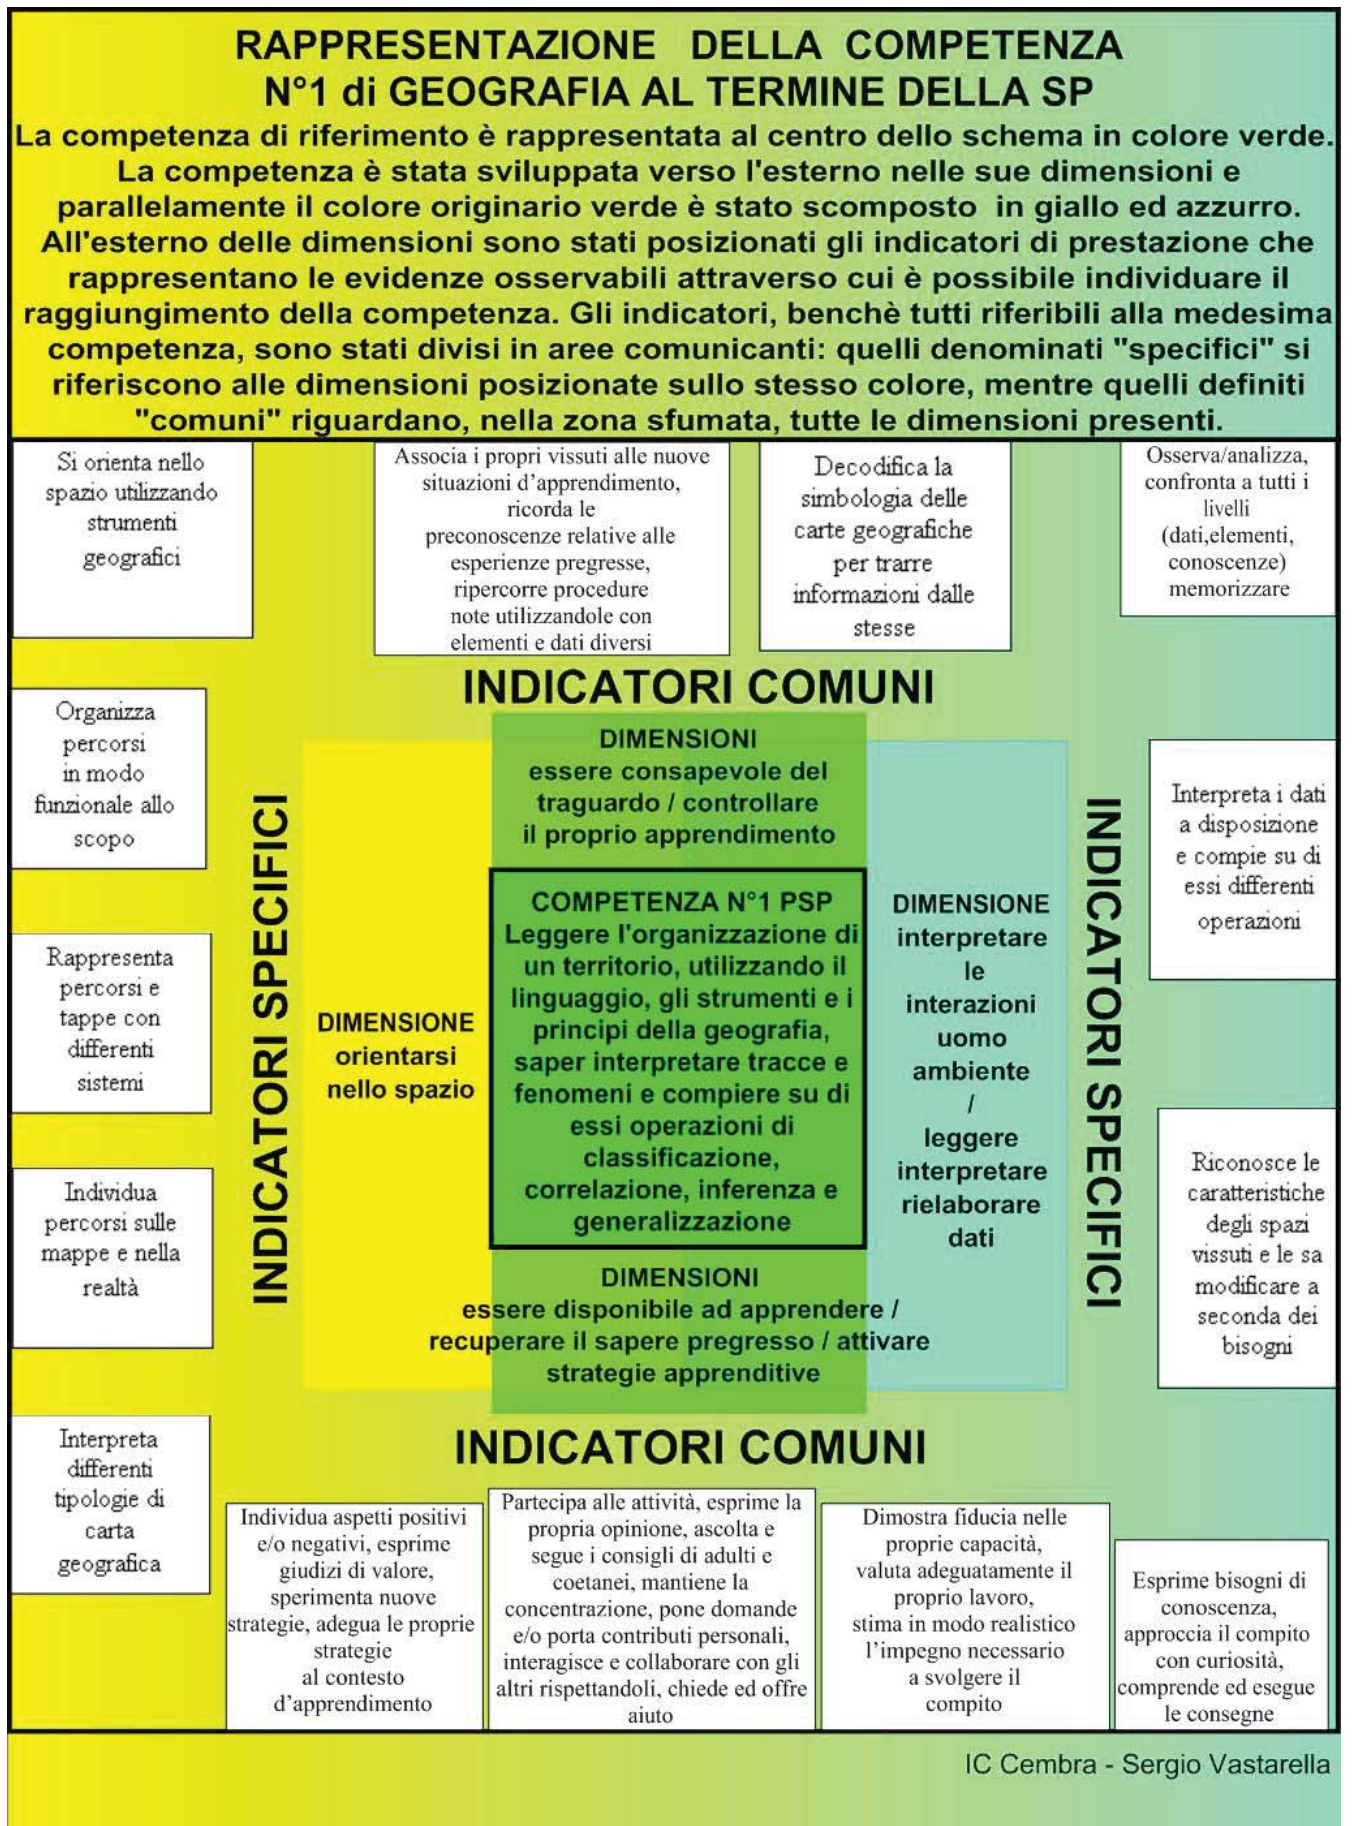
RAPPRESENTAZIONE DELLA COMPETENZA N°1 di GEOGRAFIA AL TERMINE DELLA SP

La competenza di riferimento è rappresentata al centro dello schema in colore verde. La competenza è stata sviluppata verso l'esterno nelle sue dimensioni e parallelamente il colore originario verde è stato scomposto in giallo ed azzurro. All'esterno delle dimensioni sono stati posizionati gli indicatori di prestazione che rappresentano le evidenze osservabili attraverso cui è possibile individuare il raggiungimento della competenza. Gli indicatori, benchè tutti riferibili alla medesima competenza, sono stati divisi in aree comunicanti: quelli denominati "specifici" si riferiscono alle dimensioni posizionate sullo stesso colore, mentre quelli definiti "comuni" riguardano, nella zona sfumata, tutte le dimensioni presenti.

Si orienta nello spazio utilizzando strumenti geografici

Associa i propri vissuti alle nuove situazioni d'apprendimento, ricorda le preconoscenze relative alle esperienze pregresse, ripercorre procedure note utilizzandole con elementi e dati diversi

Decodifica la simbologia delle carte geografiche per trarre informazioni dalle stesse

Osserva/analizza, confronta a tutti i livelli (dati,elementi, conoscenze) memorizzare

INDICATORI COMUNI

Organizza percorsi in modo funzionale allo scopo

Rappresenta percorsi e tappe con differenti sistemi

Individua percorsi sulle mappe e nella realtà

INDICATORI SPECIFICI

DIMENSIONE orientarsi nello spazio

DIMENSIONI essere consapevole del traguardo / controllare il proprio apprendimento

COMPETENZA N°1 PSP
Leggere l'organizzazione di un territorio, utilizzando il linguaggio, gli strumenti e i principi della geografia, saper interpretare tracce e fenomeni e compiere su di essi operazioni di classificazione, correlazione, inferenza e generalizzazione

DIMENSIONI essere disponibile ad apprendere / recuperare il sapere pregresso / attivare strategie apprenditive

DIMENSIONE interpretare le interazioni uomo ambiente / leggere interpretare rielaborare dati

INDICATORI SPECIFICI

Interpreta i dati a disposizione e compie su di essi differenti operazioni

Riconosce le caratteristiche degli spazi vissuti e le sa modificare a seconda dei bisogni

INDICATORI COMUNI

Interpreta differenti tipologie di carta geografica

Individua aspetti positivi e/o negativi, esprime giudizi di valore, sperimenta nuove strategie, adegua le proprie strategie al contesto d'apprendimento

Partecipa alle attività, esprime la propria opinione, ascolta e segue i consigli di adulti e coetanei, mantiene la concentrazione, pone domande e/o porta contributi personali, interagisce e collaborare con gli altri rispettandoli, chiede ed offre aiuto

Dimostra fiducia nelle proprie capacità, valuta adeguatamente il proprio lavoro, stima in modo realistico l'impegno necessario a svolgere il compito

Esprime bisogni di conoscenza, approccia il compito con curiosità, comprende ed esegue le consegne

IC Cembra - Sergio Vastarella